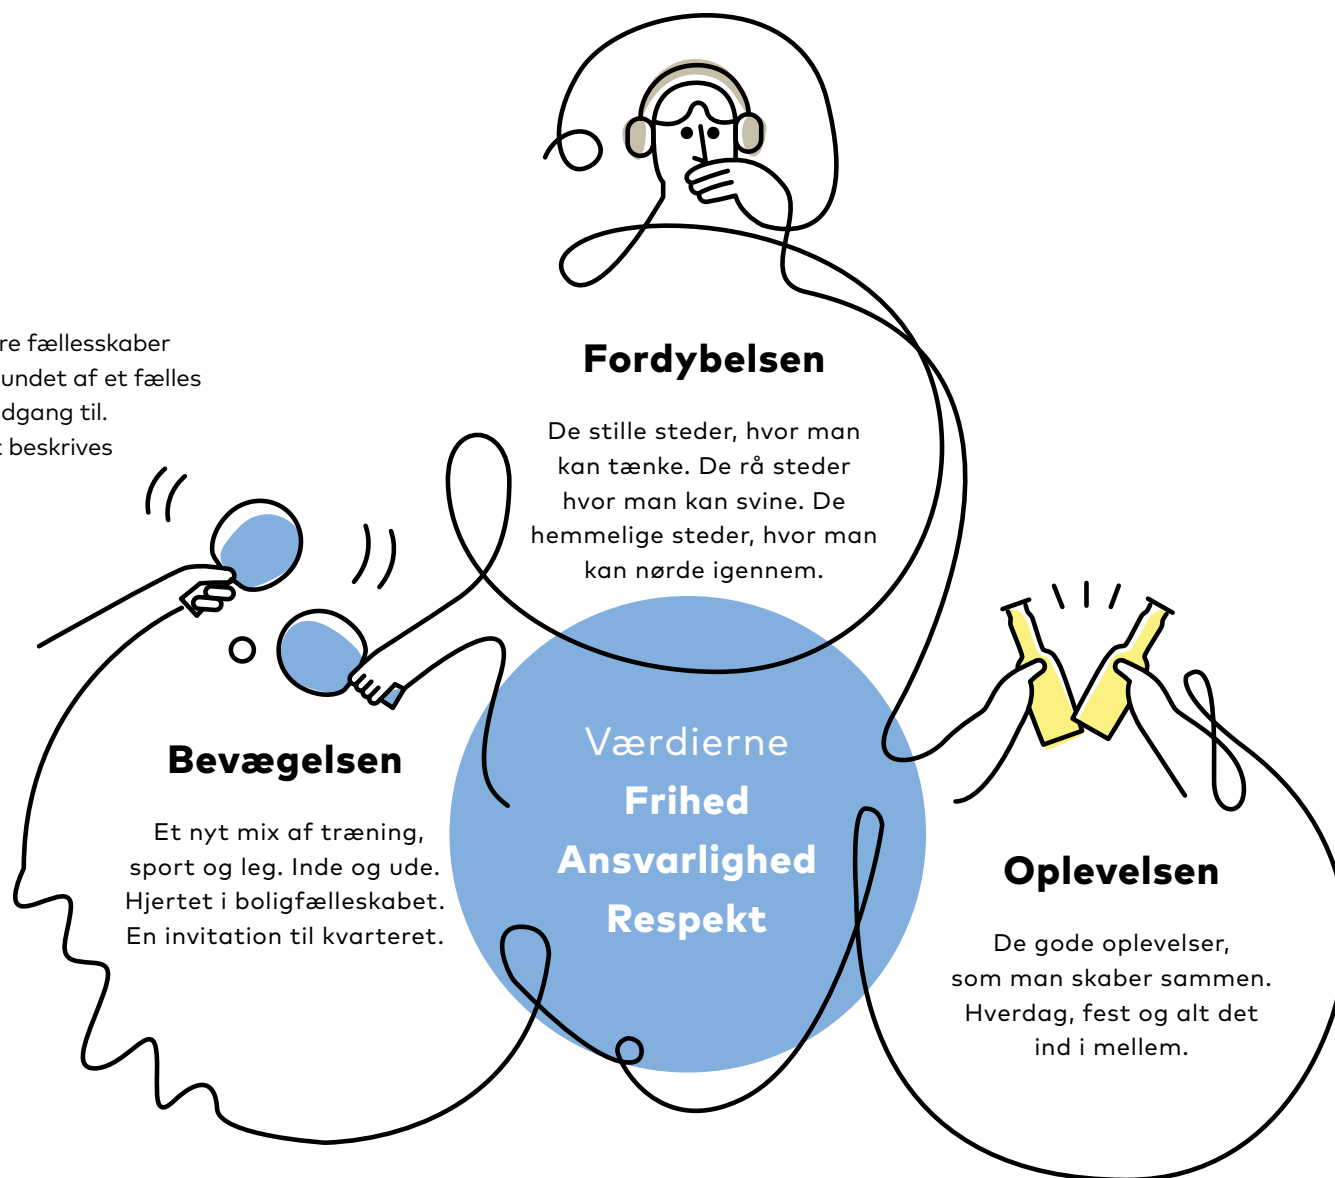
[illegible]re fællesskaber
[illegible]undet af et fælles
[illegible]dgang til.
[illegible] beskrives

Fordybelsen

De stille steder, hvor man kan tænke. De rå steder hvor man kan svine. De hemmelige steder, hvor man kan nørde igennem.

Bevægelsen

Et nyt mix af træning, sport og leg. Inde og ude. Hjertet i boligfælleskabet. En invitation til kvarteret.

Værdierne
Frihed
Ansvarlighed
Respekt

Oplevelsen

De gode oplevelser, som man skaber sammen. Hverdag, fest og alt det ind i mellem.